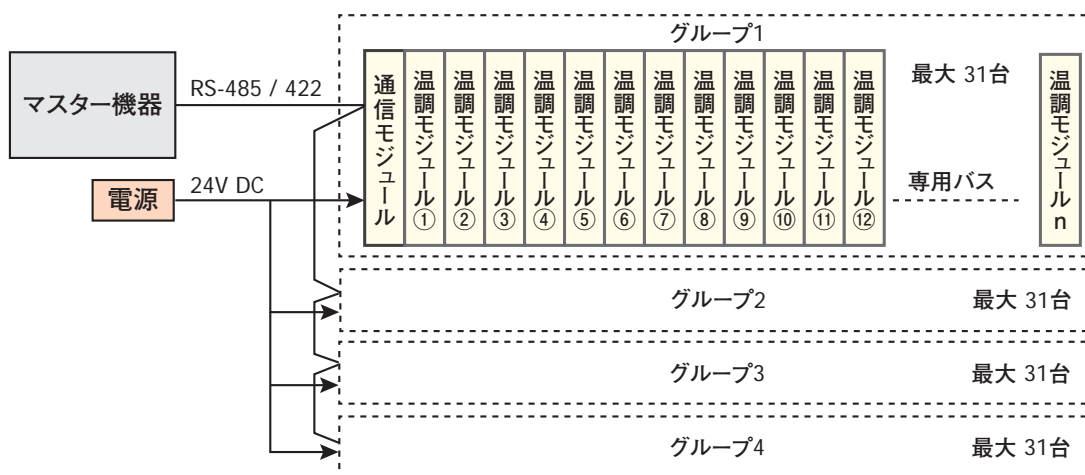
グループ1

マスター機器

RS-485 / 422

電源

24V DC

通信モジュール

温調モジュール①

温調モジュール②

温調モジュール③

温調モジュール④

温調モジュール⑤

温調モジュール⑥

温調モジュール⑦

温調モジュール⑧

温調モジュール⑨

温調モジュール⑩

温調モジュール⑪

温調モジュール⑫

最大 31台

専用バス

温調モジュールn

グループ2 最大 31台

グループ3 最大 31台

グループ4 最大 31台